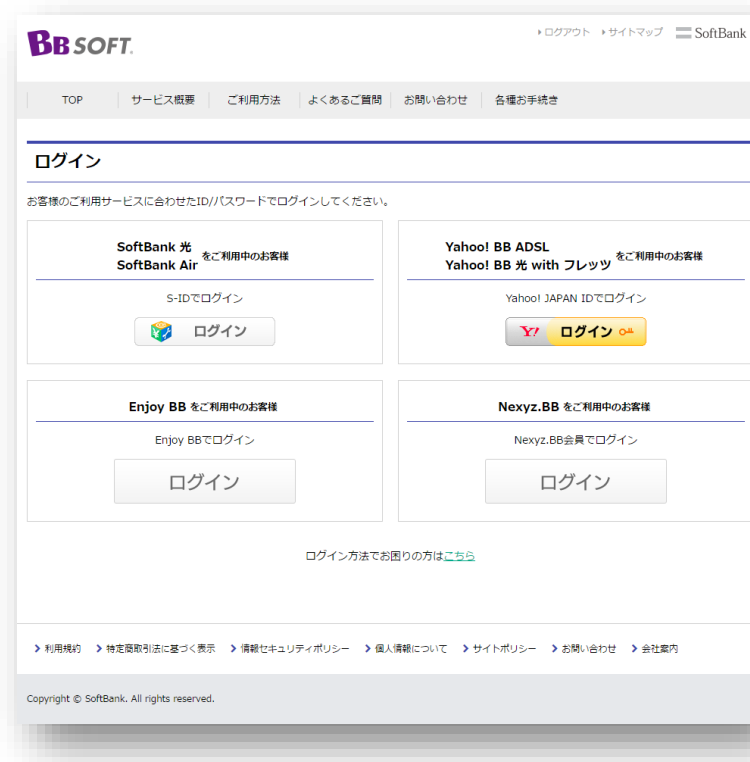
BB SOFT.

ログアウト サイトマップ SoftBank

TOP サービス概要 ご利用方法 よくあるご質問 お問い合わせ 各種お手続き

ログイン

お客様のご利用サービスに合わせたID/パスワードでログインしてください。

SoftBank 光
SoftBank Air をご利用中のお客様

S-IDでログイン

ログイン

Yahoo! BB ADSL
Yahoo! BB 光 with フレッツ をご利用中のお客様

Yahoo! JAPAN IDでログイン

Y! ログイン

Enjoy BB をご利用中のお客様

Enjoy BBでログイン

ログイン

Nexyz.BB をご利用中のお客様

Nexyz.BB会員でログイン

ログイン

ログイン方法でお困りの方はこちら

利用規約 特定商取引法に基づく表示 情報セキュリティポリシー 個人情報について サイトポリシー お問い合わせ 会社案内

Copyright © SoftBank. All rights reserved.